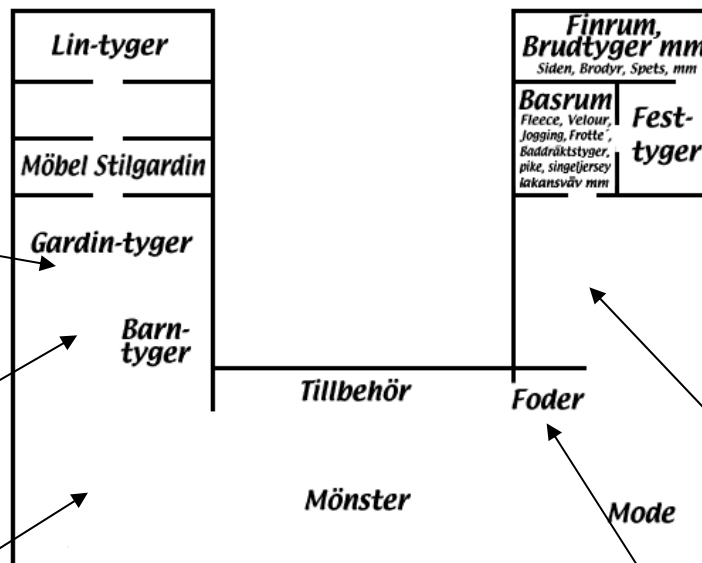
Lin-tyger

Möbel Stilgardin

Gardin-tyger

Barn-tyger

Finrum, Brudtyger mm
Siden, Brodyr, Spets, mm

Basrum
Fleece, Velour, Jogging, Frotte´, Baddräktstyger, pike, singeljersey lakansväv mm

Fest-tyger

Tillbehör

Foder

Mönster

Mode